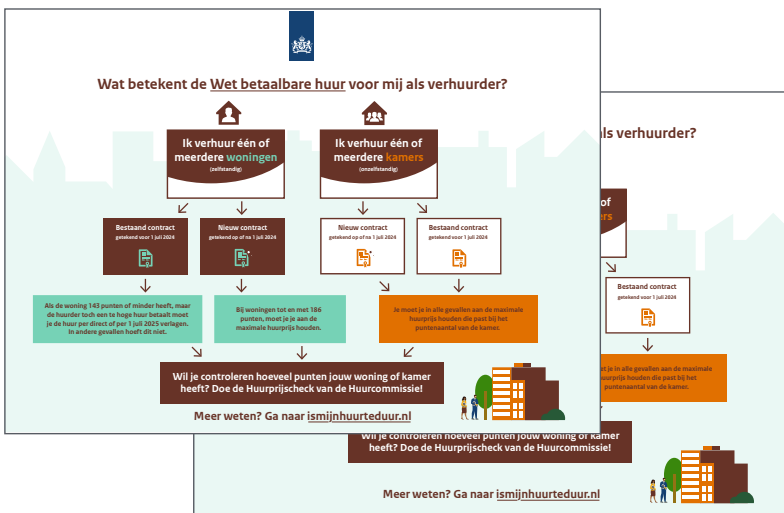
Wat betekent de Wet betaalbare huur voor mij als verhuurder?

Ik verhuur één of meerdere woningen
(zelfstandig)

Ik verhuur één of meerdere kamers
(onzelfstandig)

Bestaand contract
getekend voor 1 juli 2024

Nieuw contract
getekend op of na 1 juli 2024

Nieuw contract
getekend op of na 1 juli 2024

Bestaand contract
getekend voor 1 juli 2024

Als de woning 143 punten of minder heeft, maar de huurder toch een te hoge huur betaalt moet je de huur per direct of per 1 juli 2025 verlagen. In andere gevallen hoeft dit niet.

Bij woningen tot en met 186 punten, moet je je aan de maximale huurprijs houden.

Je moet je in alle gevallen aan de maximale huurprijs houden die past bij het puntenaantal van de kamer.

Wil je controleren hoeveel punten jouw woning of kamer heeft? Doe de Huurprijscheck van de Huurcommissie!

Meer weten? Ga naar ismijnhuurteduur.nl

als verhuurder?

Bestaand contract
getekend voor 1 juli 2024

Je moet je in alle gevallen aan de maximale huurprijs houden die past bij het puntenaantal van de kamer.

Wil je controleren hoeveel punten jouw woning of kamer heeft? Doe de Huurprijscheck van de Huurcommissie!

Meer weten? Ga naar ismijnhuurteduur.nl